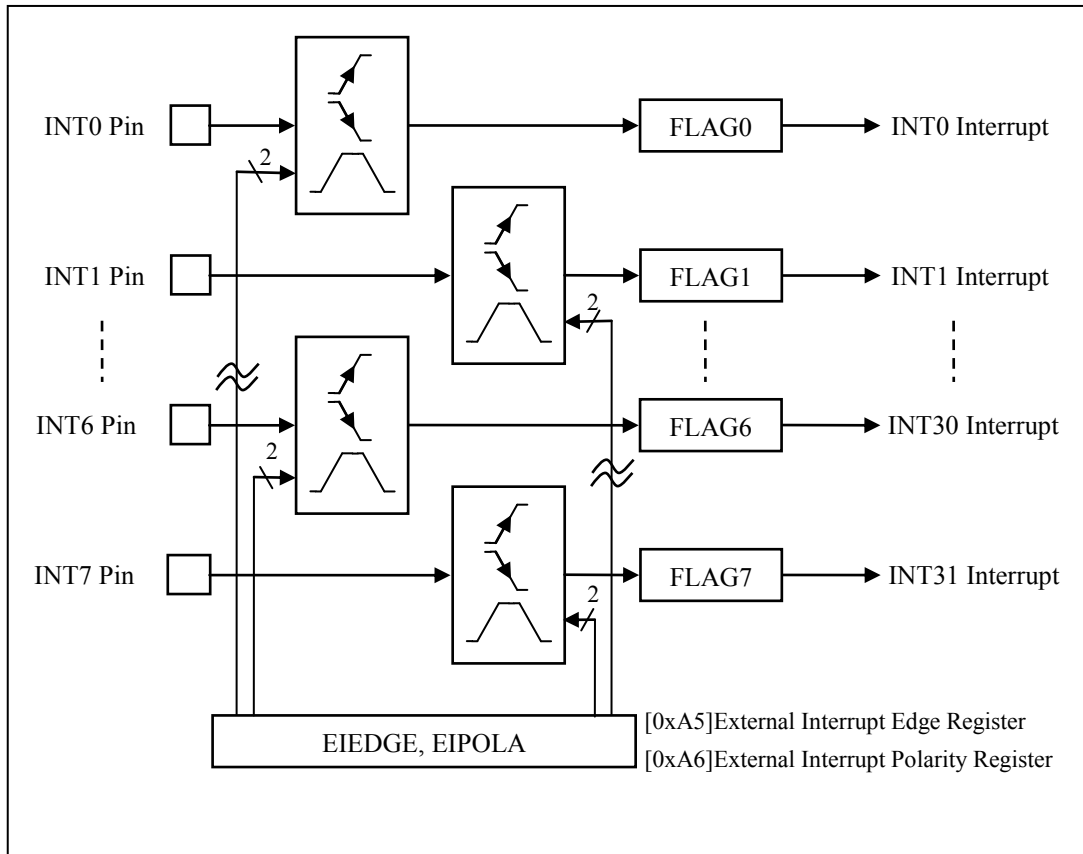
INT0 Pin

2

FLAG0

INT0 Interrupt

INT1 Pin

FLAG1

INT1 Interrupt

2

INT6 Pin

2

FLAG6

INT30 Interrupt

INT7 Pin

FLAG7

INT31 Interrupt

2

EIEDGE, EIPOLA

[0xA5]External Interrupt Edge Register

[0xA6]External Interrupt Polarity Register